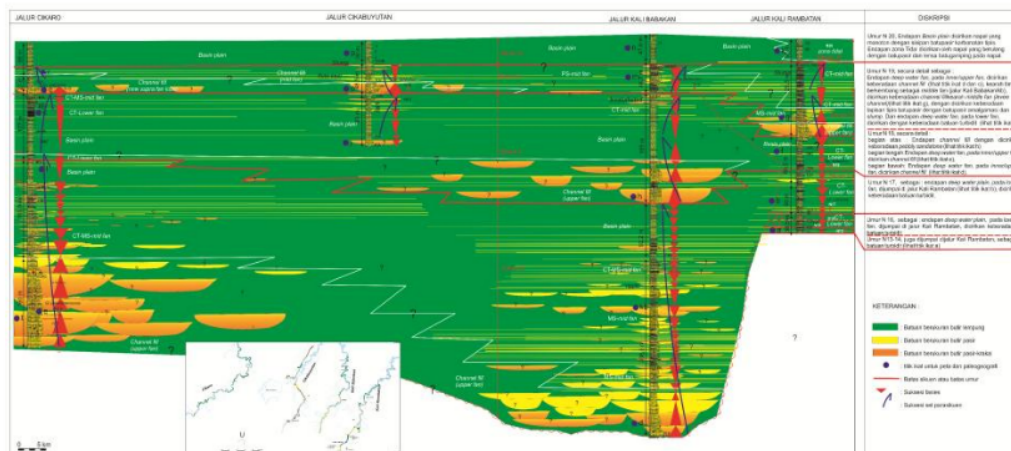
JALUR CIKARO

JALUR CIHABUYUTAN

JALUR KALI BABAKAN

JALUR KALI RAMBATAN

DISKRIPSI

Basin plain

Channel fill (mid-suprafan fan)

Channel fill

Basin plain

PS-mid fan

CT-MS-mid fan

CT-Lower fan

Basin plain

Basin plain

CT-Lower fan

Basin plain

Channel fill (upper fan)

CT-MS-mid fan

CT-MS-mid fan

MS-mid fan

Channel fill

Channel fill (upper fan)

CT-Lower fan

CT-Lower fan

CT-Lower fan

Umur N 20. Endapan Basin plain dicirikan napal yang mencirikan dengan sisipan batupasir turbidit tipis. Endapan zona Tidal dicirikan oleh napal yang berselang dengan batupasir dan lensa batugamping pada napal.

Umur N 19, secara detail sebagai: Endapan deep water fan, pada inner/upper fan, dicirikan keberadaan channel fill (lihat titik kuat di dan ci), kearah timur berkembang sebagai middle fan (jalur Kali Babakan), dicirikan keberadaan channel/lobe dan middle fan (lower channel) (lihat titik kuat), dengan dicirikan keberadaan lapisan tipis batupasir dengan batupasir amalgamasi dan slump. Dari endapan deep water fan, pada lower fan, dicirikan dengan keberadaan batuan turbidit (lihat titik kuat)

Umur N 18, secara detail: bagian atas: Endapan channel fill dengan dicirikan keberadaan pebbly sandstone (lihat titik kuat b) bagian tengah: Endapan deep water fan, pada inner/upper fan, dicirikan channel fill (lihat titik kuat a), bagian bawah: Endapan deep water fan, pada inner/upper fan, dicirikan channel fill (lihat titik kuat)

Umur N 17, sebagai endapan deep water plain, pada lower fan, dijumpai di jalur Kali Rambatan (lihat titik kuat b), dicirikan keberadaan batuan turbidit.

Umur N 16, sebagai endapan deep water plain, pada lower fan, dijumpai di jalur Kali Rambatan, dicirikan keberadaan batuan turbidit. Umur N 15-14, juga dijumpai di jalur Kali Rambatan, sebagai batuan turbidit (lihat titik kuat a).

KETERANGAN:

Batuan berukuran butir lempung

Batuan berukuran butir pasir

Batuan berukuran butir pasir-kerikil

titik kuat untuk pola dan paleogeografi

Batas sikuen atau batas umur

Suksesi besar

Suksesi set penambum

0 5 km

U